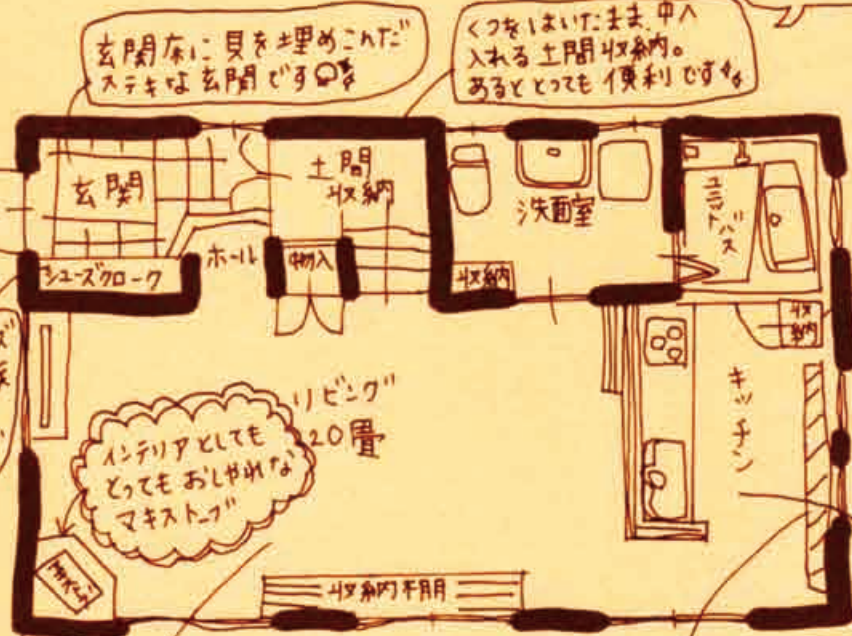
玄関床に貝を埋めこんだステキな玄関です

くつをはいたまま、中へ入れる土間収納。あるととっても便利ですね

玄関

シューズクローク

ホール

土間収納

物入

洗面室

収納

ユニットバス

収納

キッチン

リビング20畳

インテリアとしてもとってもおしゃれなマキストーブ

収納棚

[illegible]